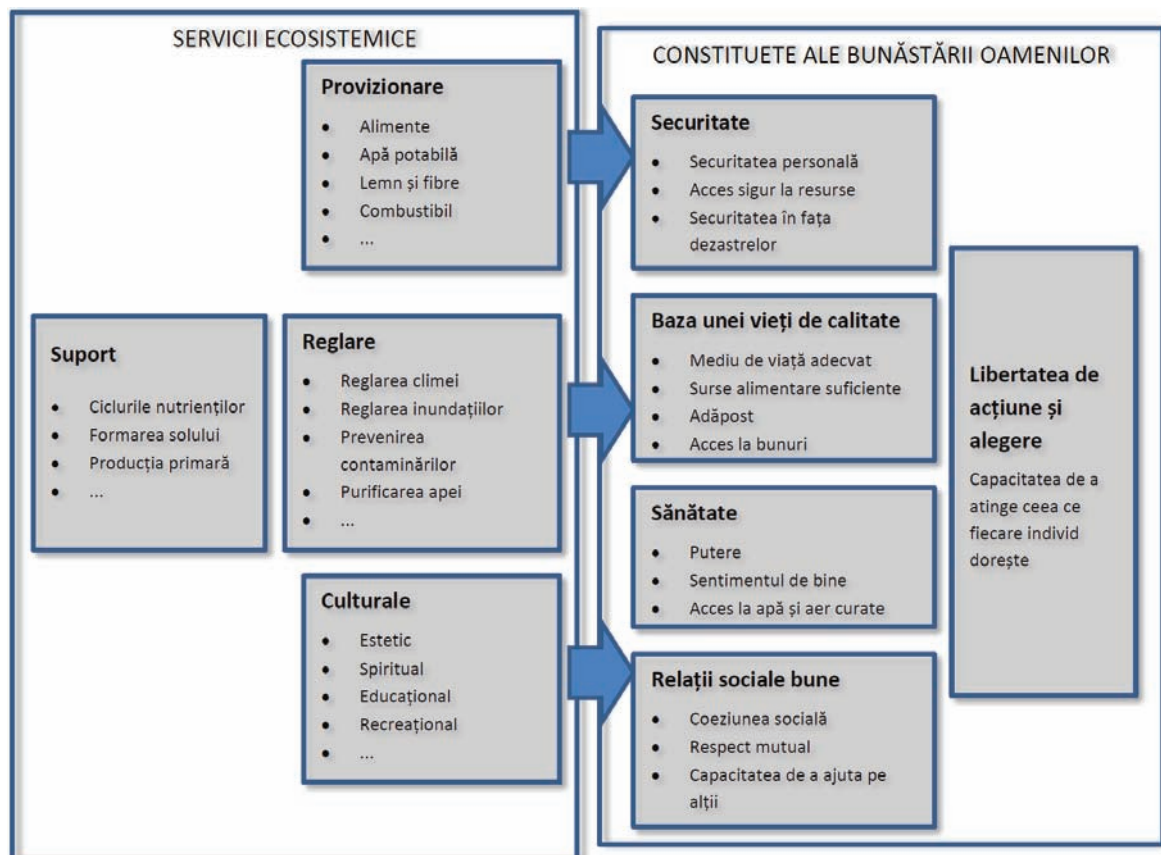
SERVICII ECOSISTEMICE

Suport

- Ciclurile nutrienților
- Formarea solului
- Producția primară
- ...

Provizionare

- Alimente
- Apă potabilă
- Lemn și fibre
- Combustibil
- ...

Reglare

- Reglarea climei
- Reglarea inundațiilor
- Prevenirea contaminărilor
- Purificarea apei
- ...

Culturale

- Estetic
- Spiritual
- Educațional
- Recreațional
- ...

CONSTITUETE ALE BUNĂSTĂRII OAMENILOR

Securitate

- Securitatea personală
- Acces sigur la resurse
- Securitatea în fața dezastrelor

Baza unei vieți de calitate

- Mediu de viață adecvat
- Surse alimentare suficiente
- Adăpost
- Acces la bunuri

Sănătate

- Putere
- Sentimentul de bine
- Acces la apă și aer curate

Relații sociale bune

- Coeziunea socială
- Respect mutual
- Capacitatea de a ajuta pe alții

Libertatea de acțiune și alegere

Capacitatea de a atinge ceea ce fiecare individ dorește